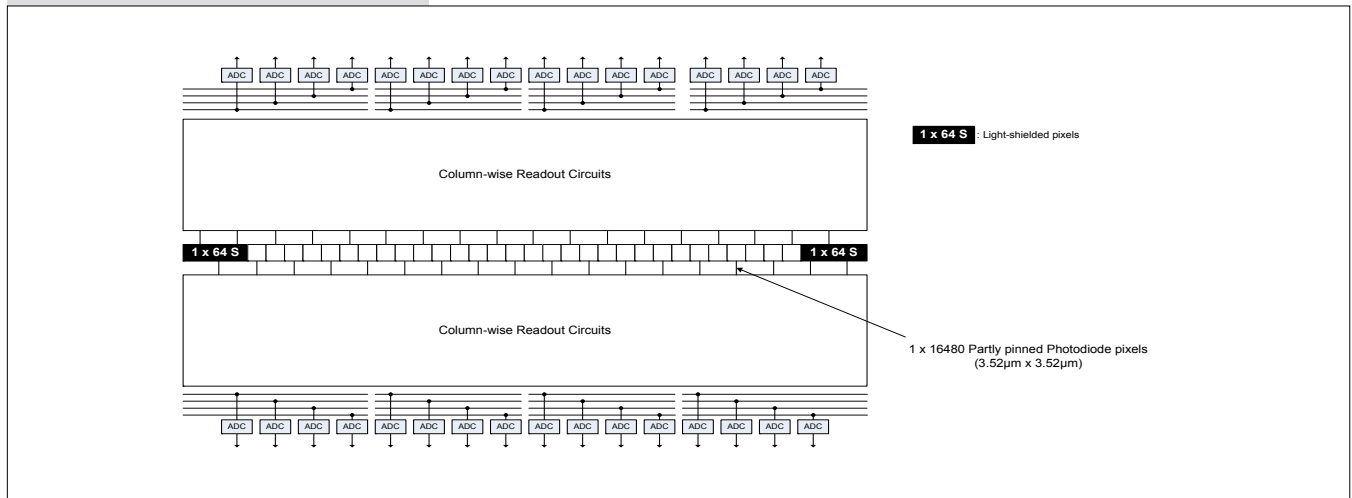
ADC ADC ADC ADC ADC ADC ADC ADC ADC ADC ADC ADC ADC ADC ADC ADC

1 x 64 S : Light-shielded pixels

Column-wise Readout Circuits

1 x 64 S

1 x 64 S

Column-wise Readout Circuits

1 x 16480 Partly pinned Photodiode pixels (3.52µm x 3.52µm)

ADC ADC ADC ADC ADC ADC ADC ADC ADC ADC ADC ADC ADC ADC ADC ADC